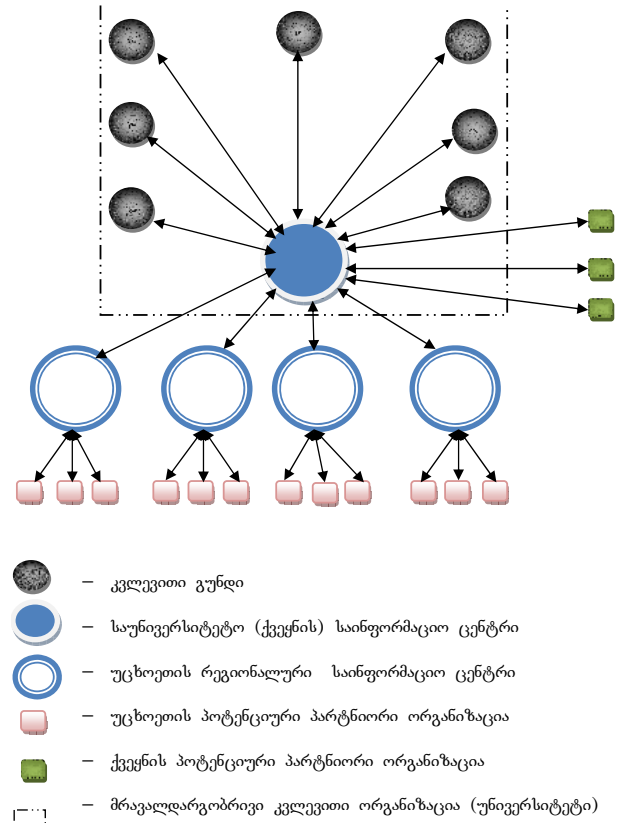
– კვლევითი გუნდი

– საუნივერსიტეტო (ქვეყნის) საინფორმაციო ცენტრი

– უცხოეთის რეგიონალური საინფორმაციო ცენტრი

– უცხოეთის პოტენციური პარტნიორი ორგანიზაცია

– ქვეყნის პოტენციური პარტნიორი ორგანიზაცია

– მრავალდარგობრივი კვლევითი ორგანიზაცია (უნივერსიტეტი)